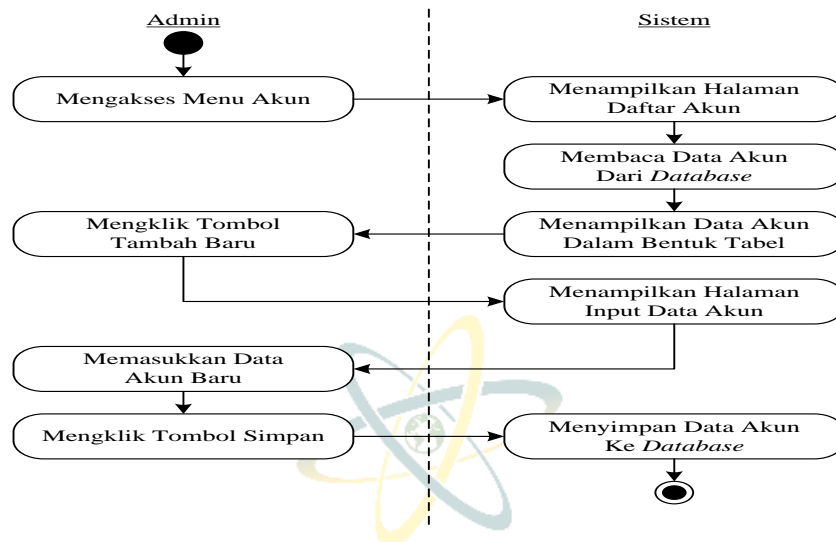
Admin

Sistem

Mengakses Menu Akun

Menampilkan Halaman Daftar Akun

Membaca Data Akun Dari *Database*

Mengklik Tombol Tambah Baru

Menampilkan Data Akun Dalam Bentuk Tabel

Menampilkan Halaman Input Data Akun

Memasukkan Data Akun Baru

Mengklik Tombol Simpan

Menyimpan Data Akun Ke *Database*